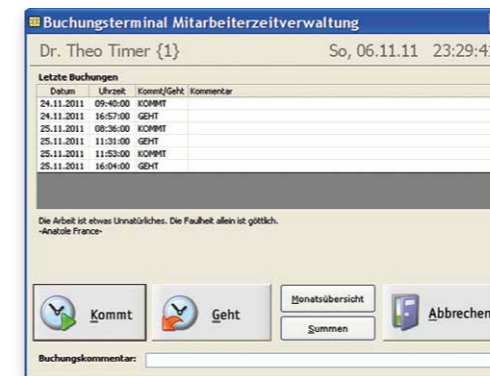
Buchungsterminal Mitarbeiterzeitverwaltung

Dr. Theo Timer {1}

So, 06.11.11 23:29:4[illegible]

Letzte Buchungen

| Datum | Uhrzeit | Kommt/Geht | Kommentar |
|---|---|---|---|
| 24.11.2011 | 09:40:00 | KOMMT | |
| 24.11.2011 | 16:57:00 | GEHT | |
| 25.11.2011 | 08:36:00 | KOMMT | |
| 25.11.2011 | 11:31:00 | GEHT | |
| 25.11.2011 | 11:53:00 | KOMMT | |
| 25.11.2011 | 16:04:00 | GEHT | |

Die Arbeit ist etwas Unnatürliches. Die Faulheit allein ist göttlich.
-Anatole France-

Kommt

Geht

Monatsübersicht

Summen

Abbrechen

Buchungskommentar: